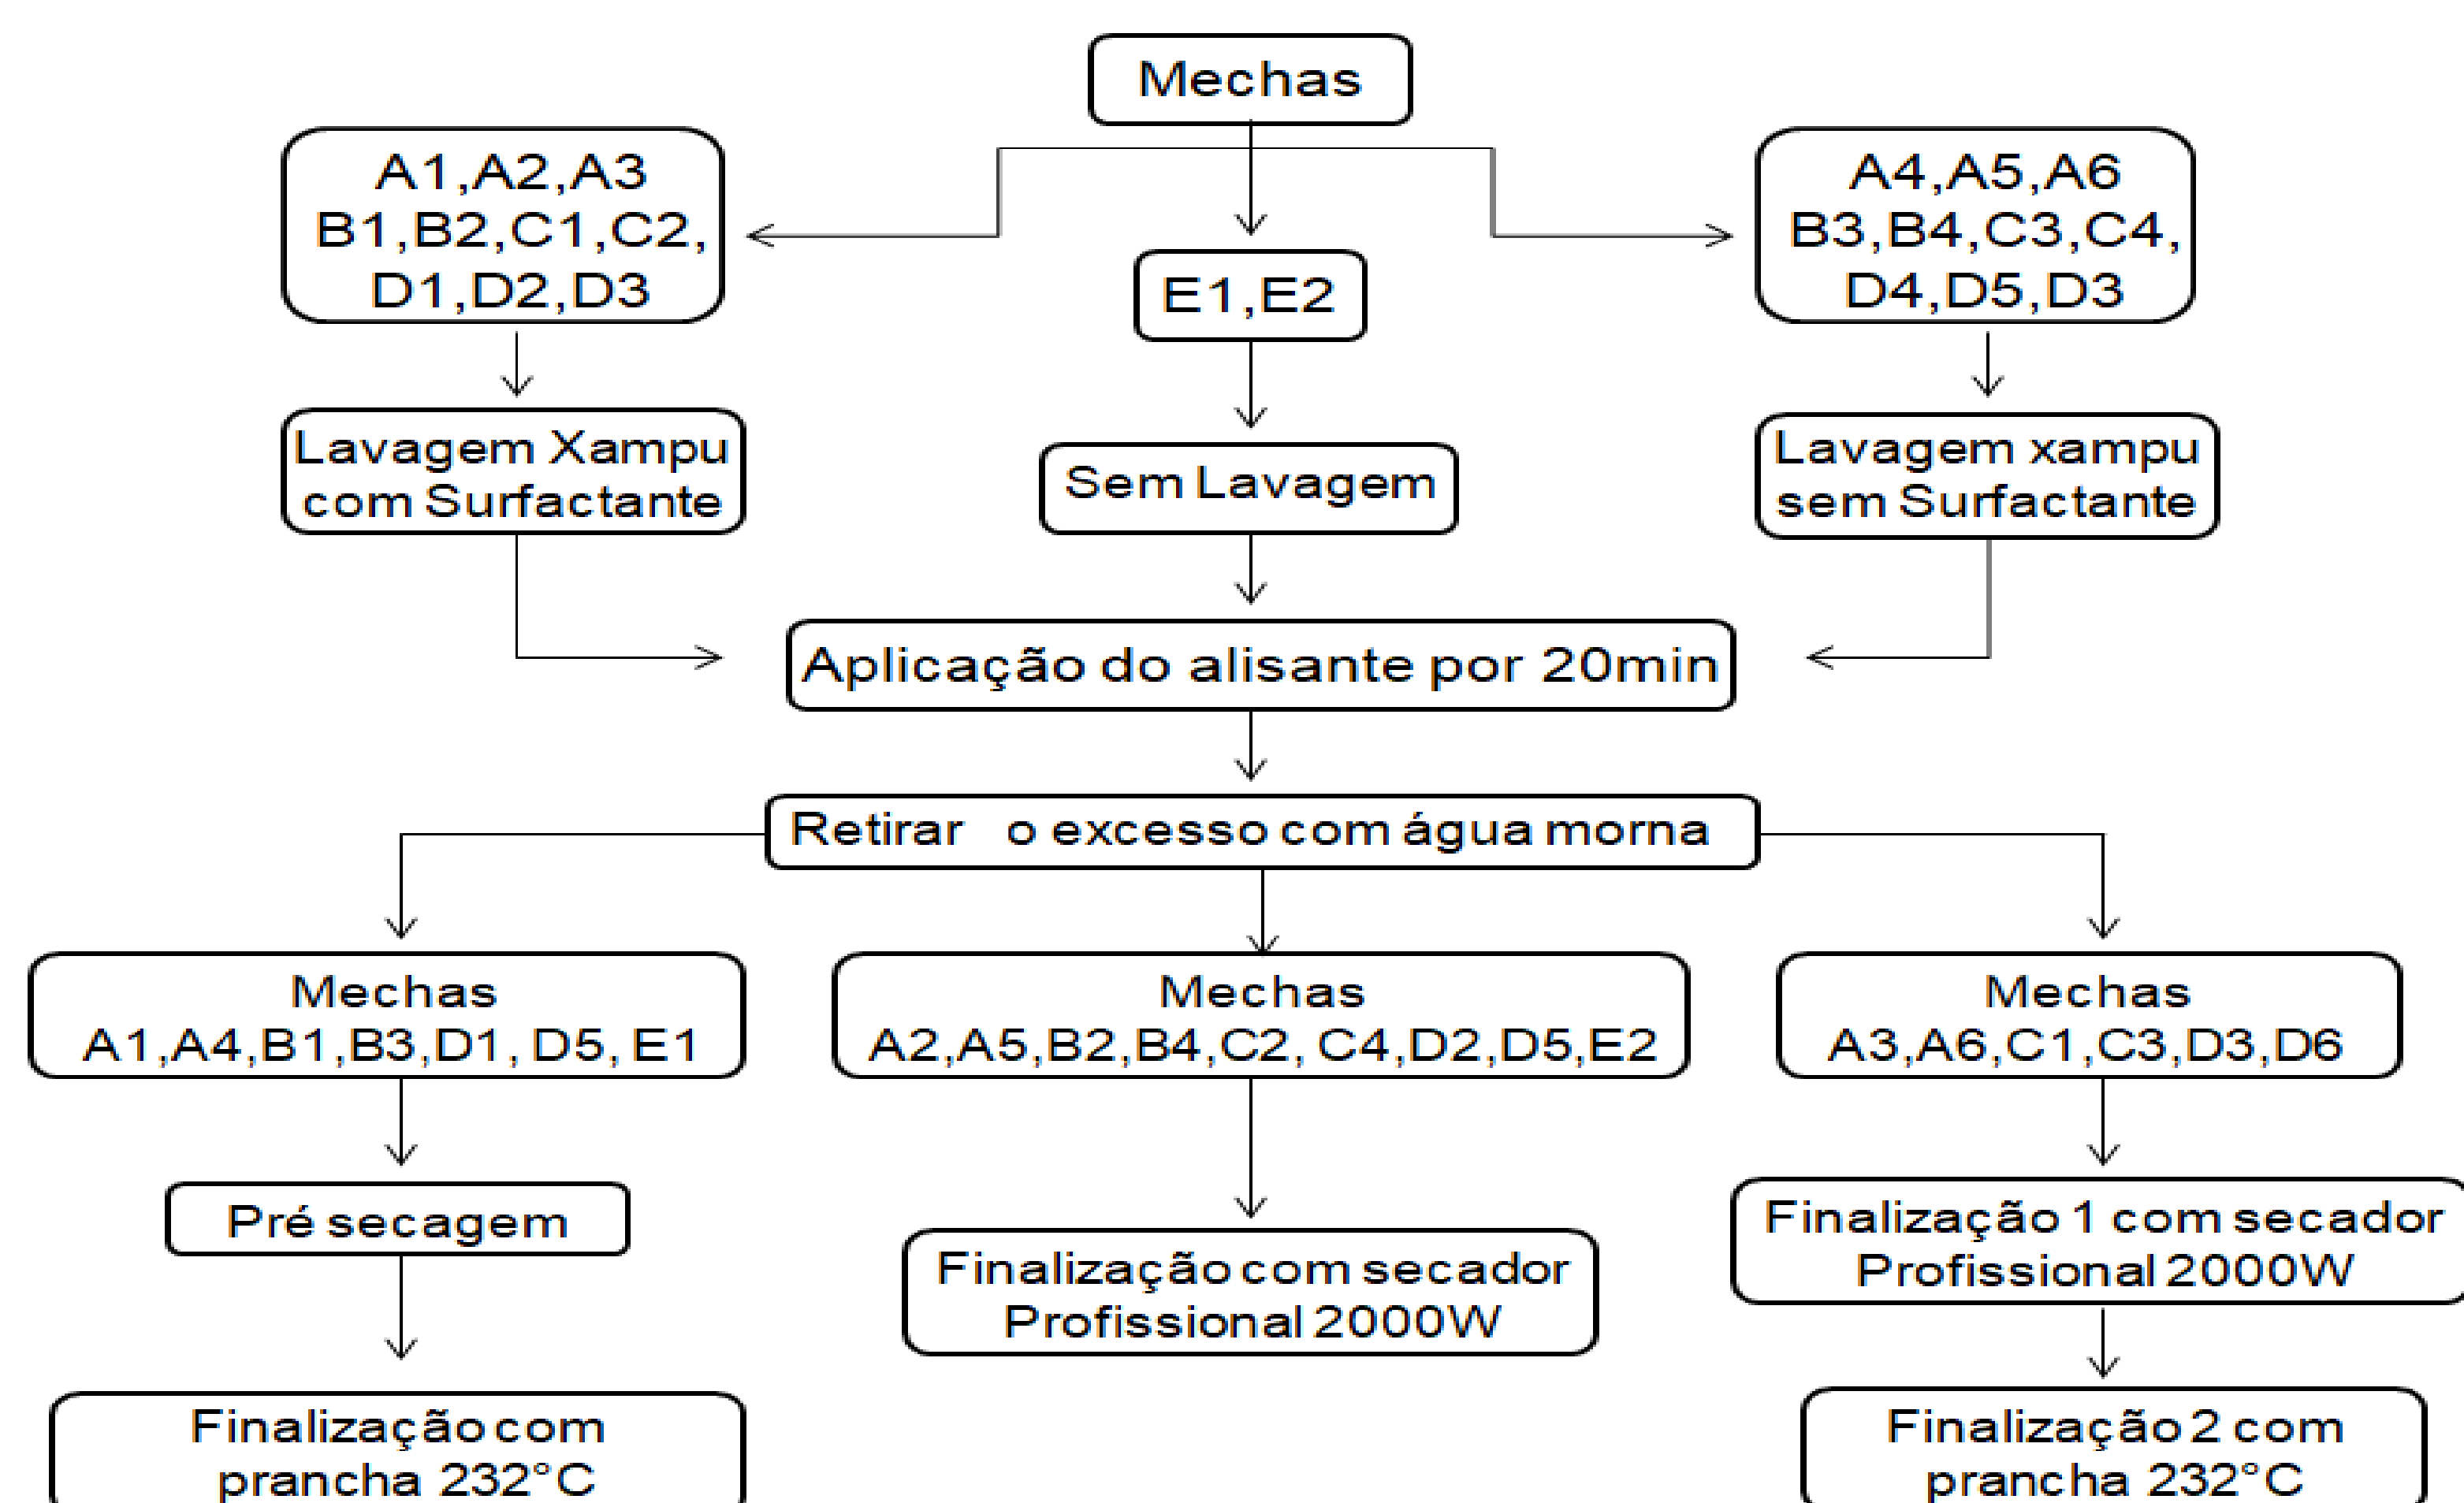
Mechas

A1,A2,A3
B1,B2,C1,C2,
D1,D2,D3

E1,E2

A4,A5,A6
B3,B4,C3,C4,
D4,D5,D3

Lavagem Xampu com Surfactante

Sem Lavagem

Lavagem xampu sem Surfactante

Aplicação do alisante por 20min

Retirar o excesso com água morna

Mechas
A1,A4,B1,B3,D1, D5, E1

Mechas
A2,A5,B2,B4,C2, C4,D2,D5,E2

Mechas
A3,A6,C1,C3,D3,D6

Pré secagem

Finalização com secador Profissional 2000W

Finalização 1 com secador Profissional 2000W

Finalização com prancha 232°C

Finalização 2 com prancha 232°C